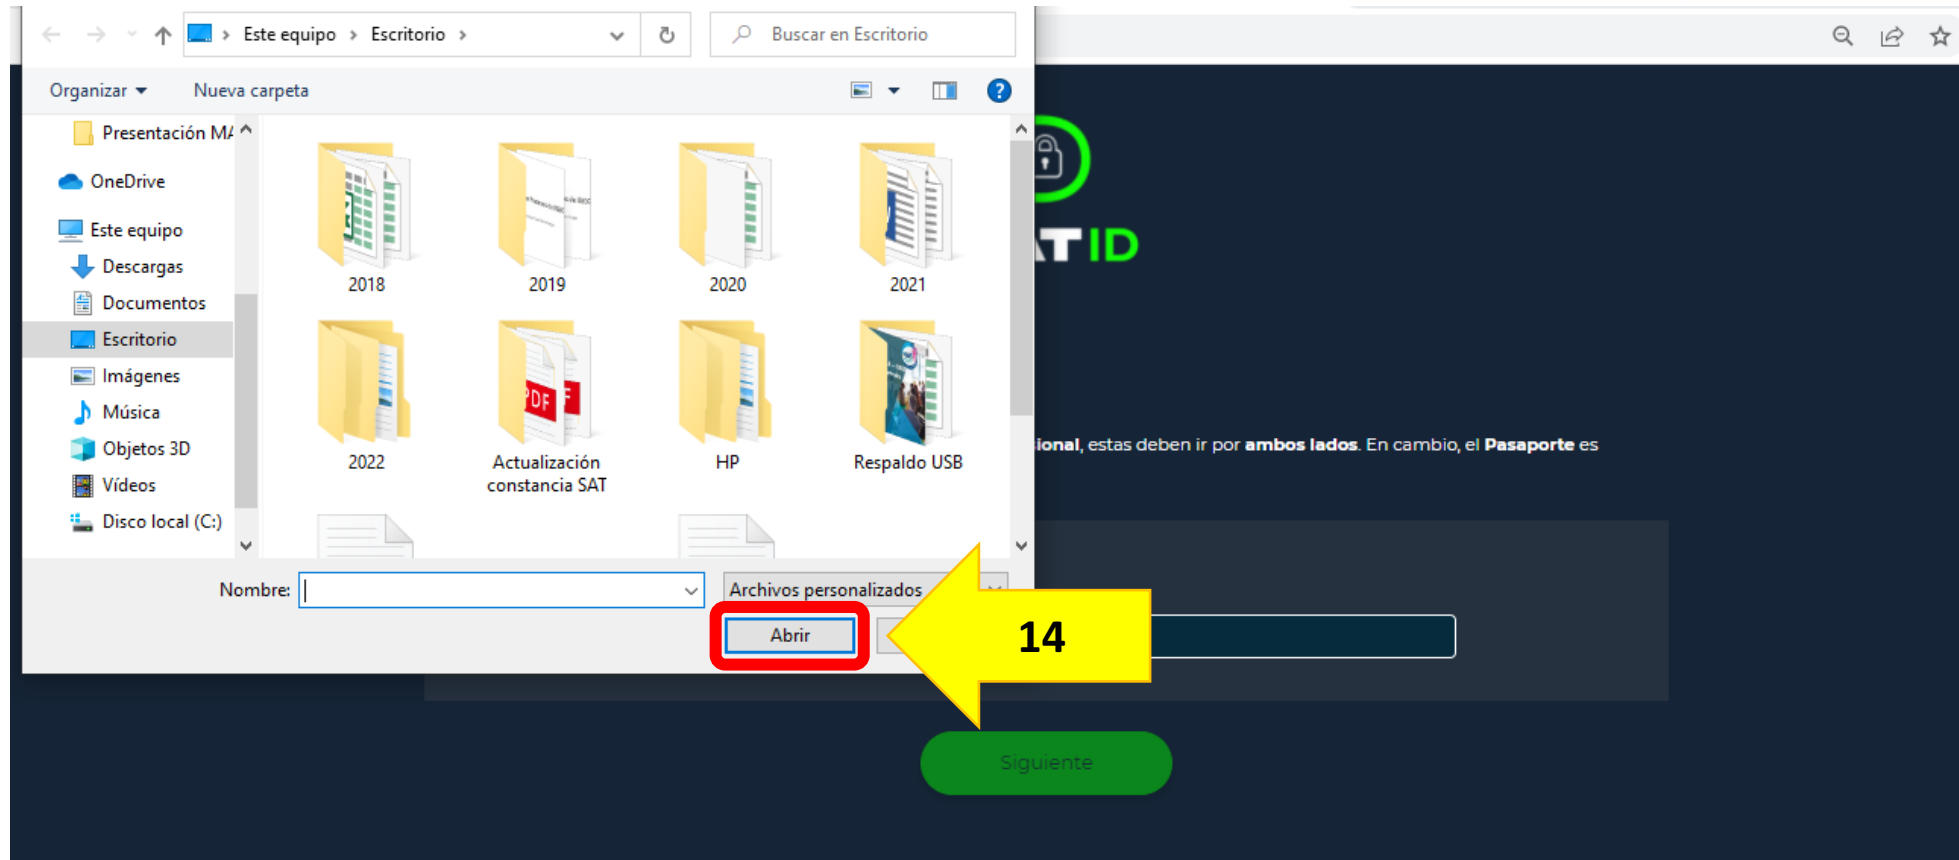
Este equipo > Escritorio >

Buscar en Escritorio

Organizar ▾ Nueva carpeta

Presentación MA

OneDrive

Este equipo

Descargas

Documentos

Escritorio

Imágenes

Música

Objetos 3D

Vídeos

Disco local (C:)

2018

2019

2020

2021

2022

Actualización constancia SAT

HP

Respaldo USB

Nombre:

Archivos personalizados

Abrir

14

TID

ional, estas deben ir por **ambos lados**. En cambio, el **Pasaporte** es

Siguiente